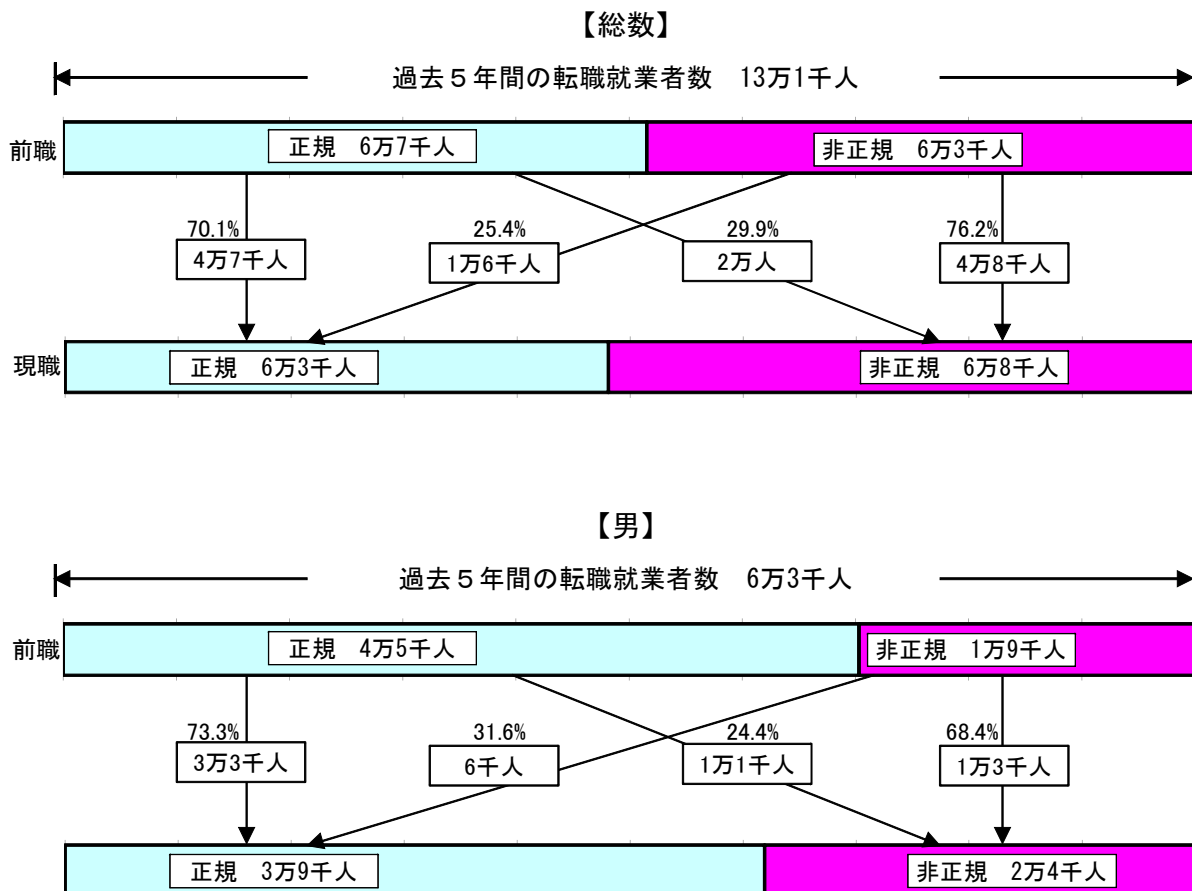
【総数】

過去５年間の転職就業者数　13万1千人

前職

正規　6万7千人

非正規　6万3千人

70.1%
4万7千人

25.4%
1万6千人

29.9%
2万人

76.2%
4万8千人

現職

正規　6万3千人

非正規　6万8千人

【男】

過去５年間の転職就業者数　6万3千人

前職

正規　4万5千人

非正規　1万9千人

73.3%
3万3千人

31.6%
6千人

24.4%
1万1千人

68.4%
1万3千人

正規　3万9千人

非正規　2万4千人